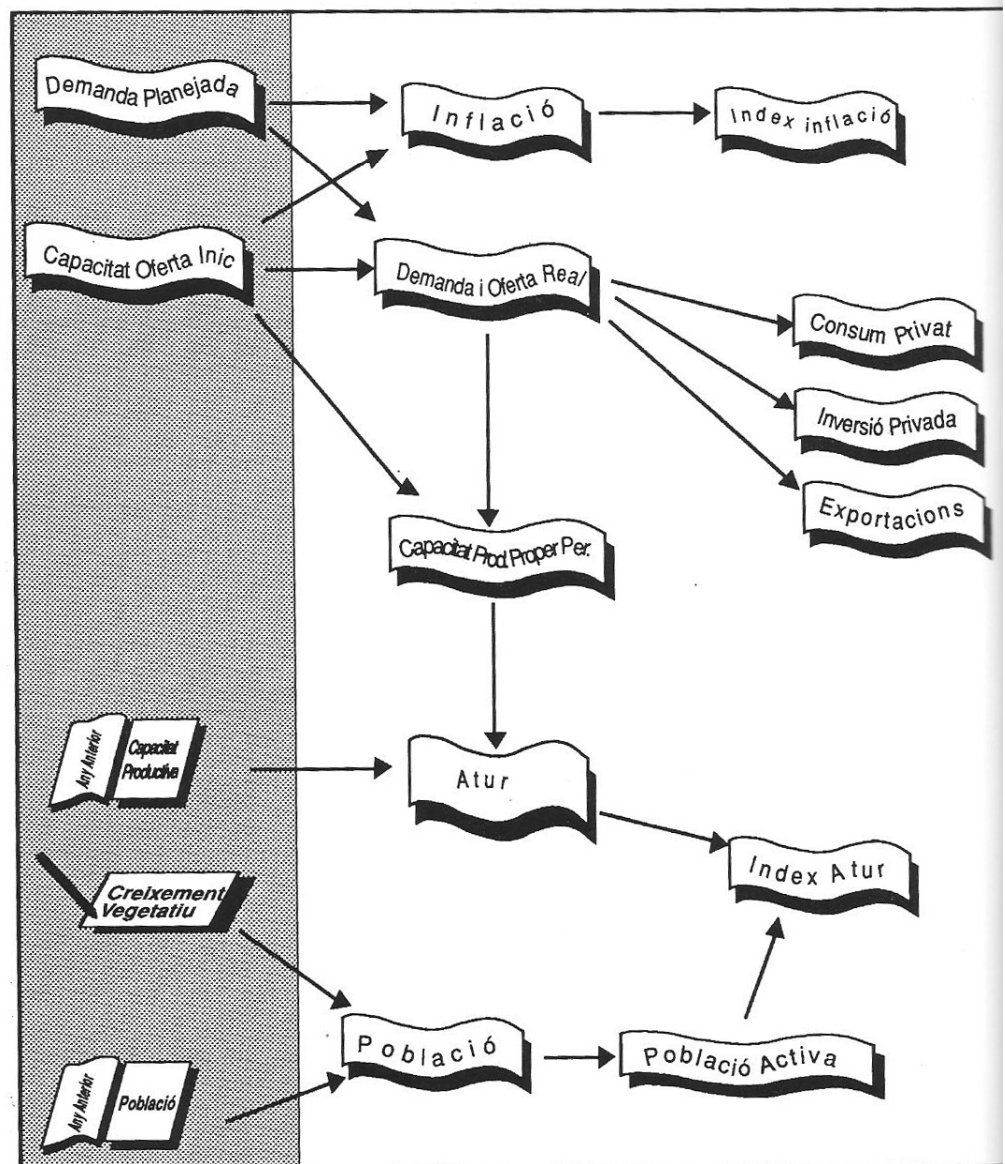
Demanda Planejada

Inflació

Index inflació

Capacitat Oferta Inic

Demanda i Oferta Real

Consum Privat

Inversió Privada

Exportacions

Capacitat Prod. Proper Per.

Any Anterior

Capacitat Productiva

Atur

Index Atur

Creixement Vegetatiu

Població

Població Activa

Any Anterior

Població